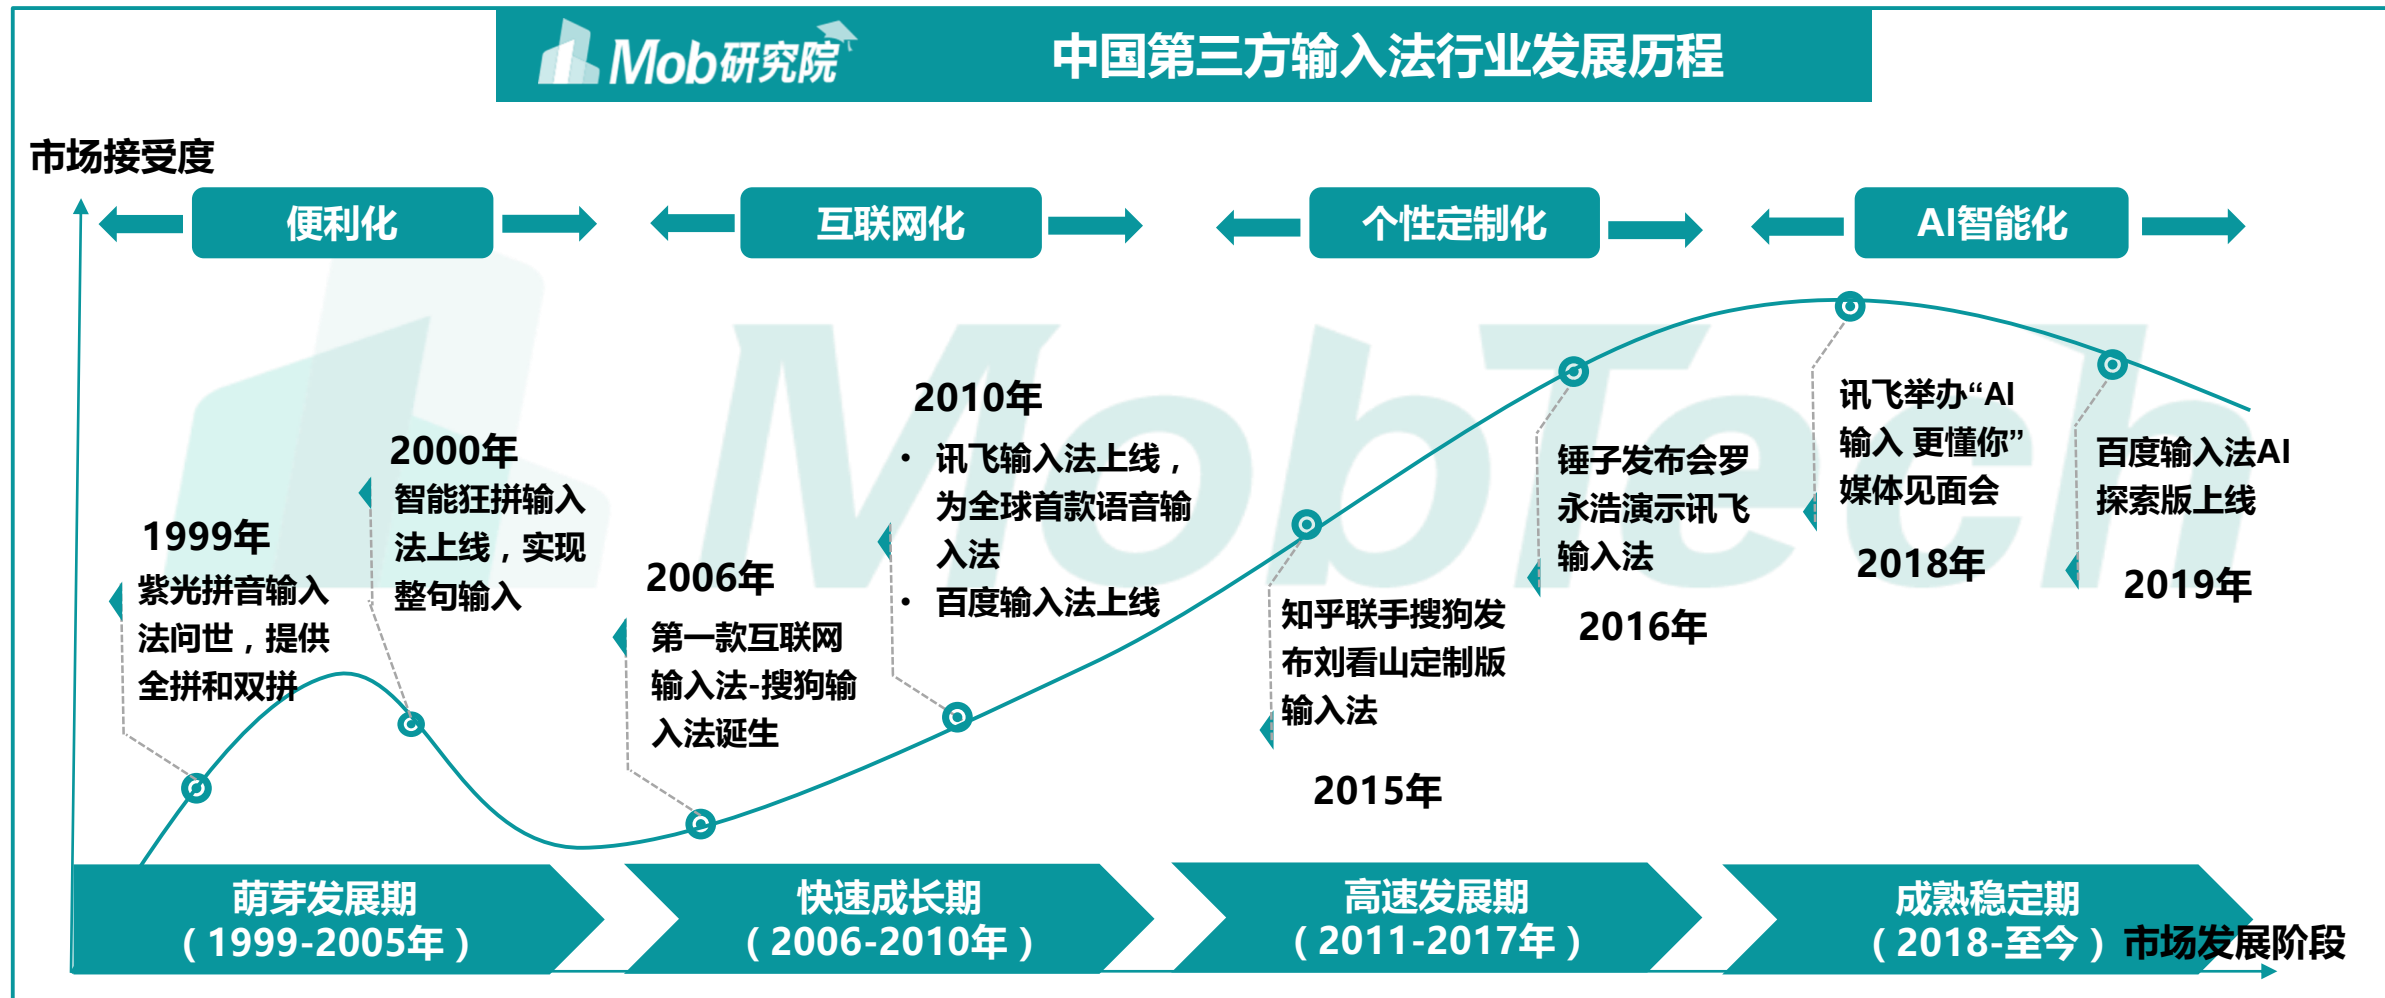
Mob研究院 中国第三方输入法行业发展历程

市场接受度

便利化

互联网化

个性定制化

AI智能化

1999年
紫光拼音输入法问世，提供全拼和双拼

2000年
智能狂拼输入法上线，实现整句输入

2006年
第一款互联网输入法-搜狗输入法诞生

2010年
• 讯飞输入法上线，为全球首款语音输入法
• 百度输入法上线

知乎联手搜狗发布刘看山定制版输入法

2015年

锤子发布会罗永浩演示讯飞输入法

2016年

讯飞举办“AI输入 更懂你”媒体见面会

2018年

百度输入法AI探索版上线

2019年

萌芽发展期
（1999-2005年）

快速成长期
（2006-2010年）

高速发展期
（2011-2017年）

成熟稳定期
（2018-至今）

市场发展阶段

MobTech